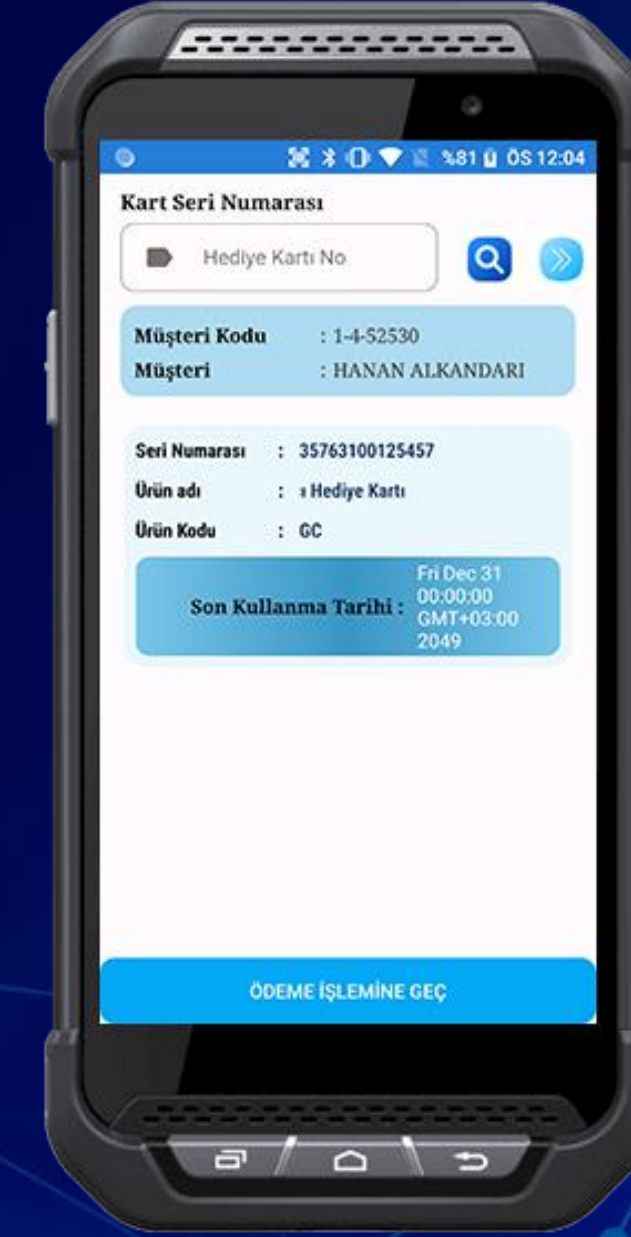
%81 ÖS 12:04

Kart Seri Numarası

Hediye Kartı No

Müşteri Kodu : 1-4-52530
Müşteri : HANAN ALKANDARI

Seri Numarası : 35763100125457
Ürün adı : ı Hediye Kartı
Ürün Kodu : GC

Son Kullanma Tarihi : Fri Dec 31 00:00:00 GMT+03:00 2049

ÖDEME İŞLEMİNE GEÇ